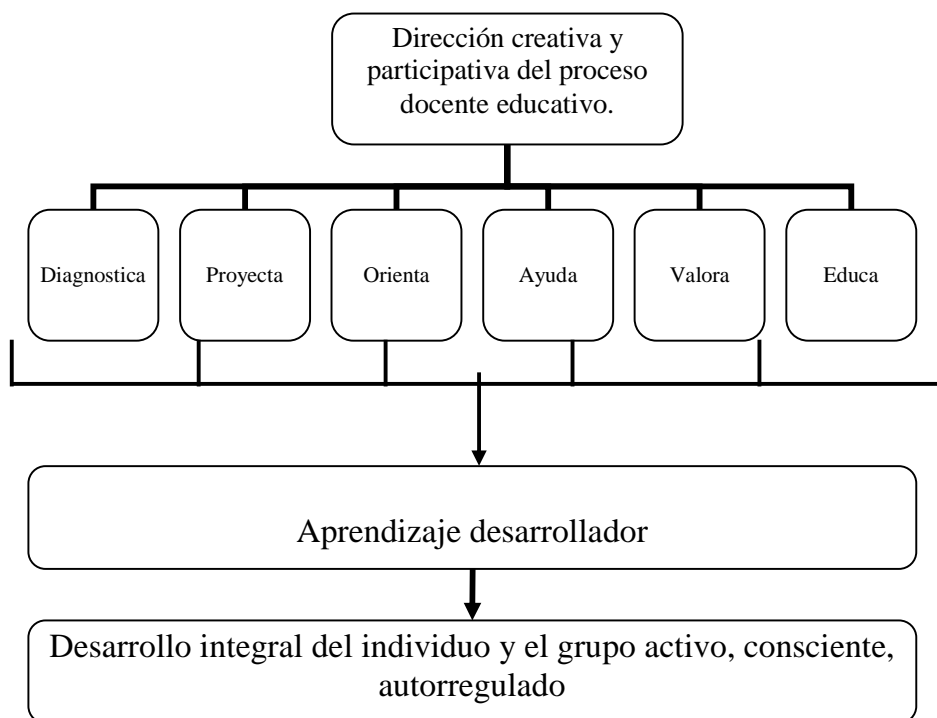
Dirección creativa y participativa del proceso docente educativo.

Diagnostica

Proyecta

Orienta

Ayuda

Valora

Educa

Aprendizaje desarrollador

Desarrollo integral del individuo y el grupo activo, consciente, autorregulado